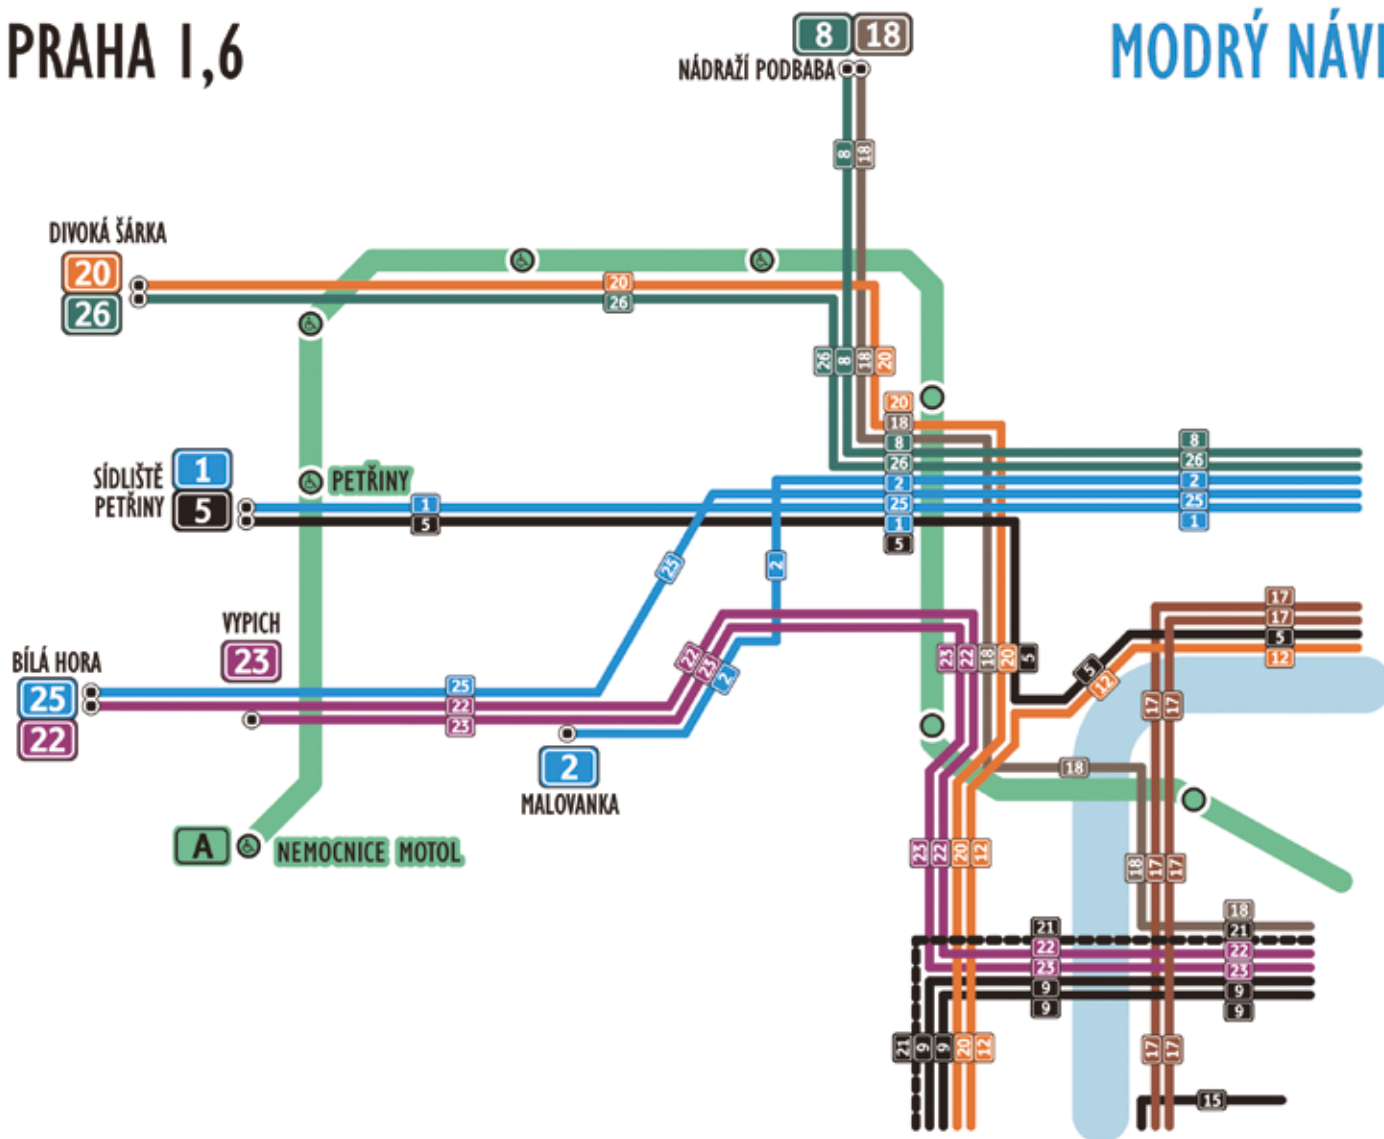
PRAHA 1,6

MODRÝ NÁVI

8 18
NÁDRAŽÍ PODBABA

DIVOKÁ ŠÁRKA
20
26

SÍDLIŠTĚ PETŘINY
1
5

PETŘINY

VYPICH
23

BÍLÁ HORA
25
22

2
MALOVANKA

A
NEMOCNICE MOTOL

20 26 8 18 26 8 18 20 20 18 8 26 2 25 1 5 8 26 2 25 1 1 5 25 2 22 23 2 25 22 23 23 22 18 20 5 5 12 17 17 5 12 17 17 18 18 17 17 23 22 20 12 21 22 25 9 9 18 21 22 23 9 9 21 9 9 20 12 17 17 15